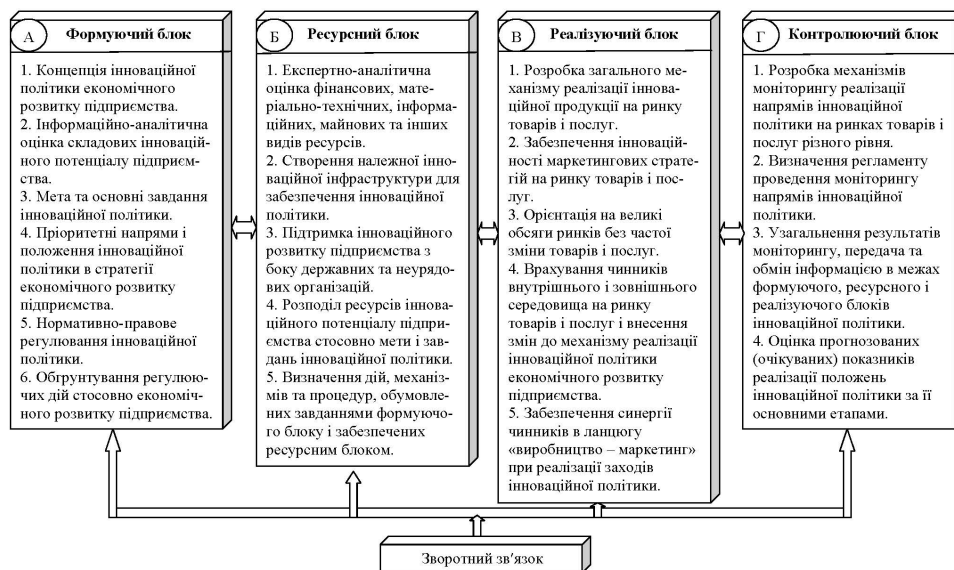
А Формуючий блок

1. Концепція інноваційної політики економічного розвитку підприємства.
2. Інформаційно-аналітична оцінка складових інноваційного потенціалу підприємства.
3. Мета та основні завдання інноваційної політики.
4. Пріоритетні напрями і положення інноваційної політики в стратегії економічного розвитку підприємства.
5. Нормативно-правове регулювання інноваційної політики.
6. Обґрунтування регулюючих дій стосовно економічного розвитку підприємства.

Б Ресурсний блок

1. Експертно-аналітична оцінка фінансових, матеріально-технічних, інформаційних, майнових та інших видів ресурсів.
2. Створення належної інноваційної інфраструктури для забезпечення інноваційної політики.
3. Підтримка інноваційного розвитку підприємства з боку державних та неурядових організацій.
4. Розподіл ресурсів інноваційного потенціалу підприємства стосовно мети і завдань інноваційної політики.
5. Визначення дій, механізмів та процедур, обумовлених завданнями формуючого блоку і забезпечених ресурсним блоком.

В Реалізуючий блок

1. Розробка загального механізму реалізації інноваційної продукції на ринку товарів і послуг.
2. Забезпечення інноваційності маркетингових стратегій на ринку товарів і послуг.
3. Орієнтація на великі обсяги ринків без частої зміни товарів і послуг.
4. Врахування чинників внутрішнього і зовнішнього середовища на ринку товарів і послуг і внесення змін до механізму реалізації інноваційної політики економічного розвитку підприємства.
5. Забезпечення синергії чинників в ланцюгу «виробництво – маркетинг» при реалізації заходів інноваційної політики.

Г Контролюючий блок

1. Розробка механізмів моніторингу реалізації напрямів інноваційної політики на ринках товарів і послуг різного рівня.
2. Визначення регламенту проведення моніторингу напрямів інноваційної політики.
3. Узагальнення результатів моніторингу, передача та обмін інформацією в межах формуючого, ресурсного і реалізуючого блоків інноваційної політики.
4. Оцінка прогнозованих (очікуваних) показників реалізації положень інноваційної політики за її основними етапами.

Зворотний зв'язок